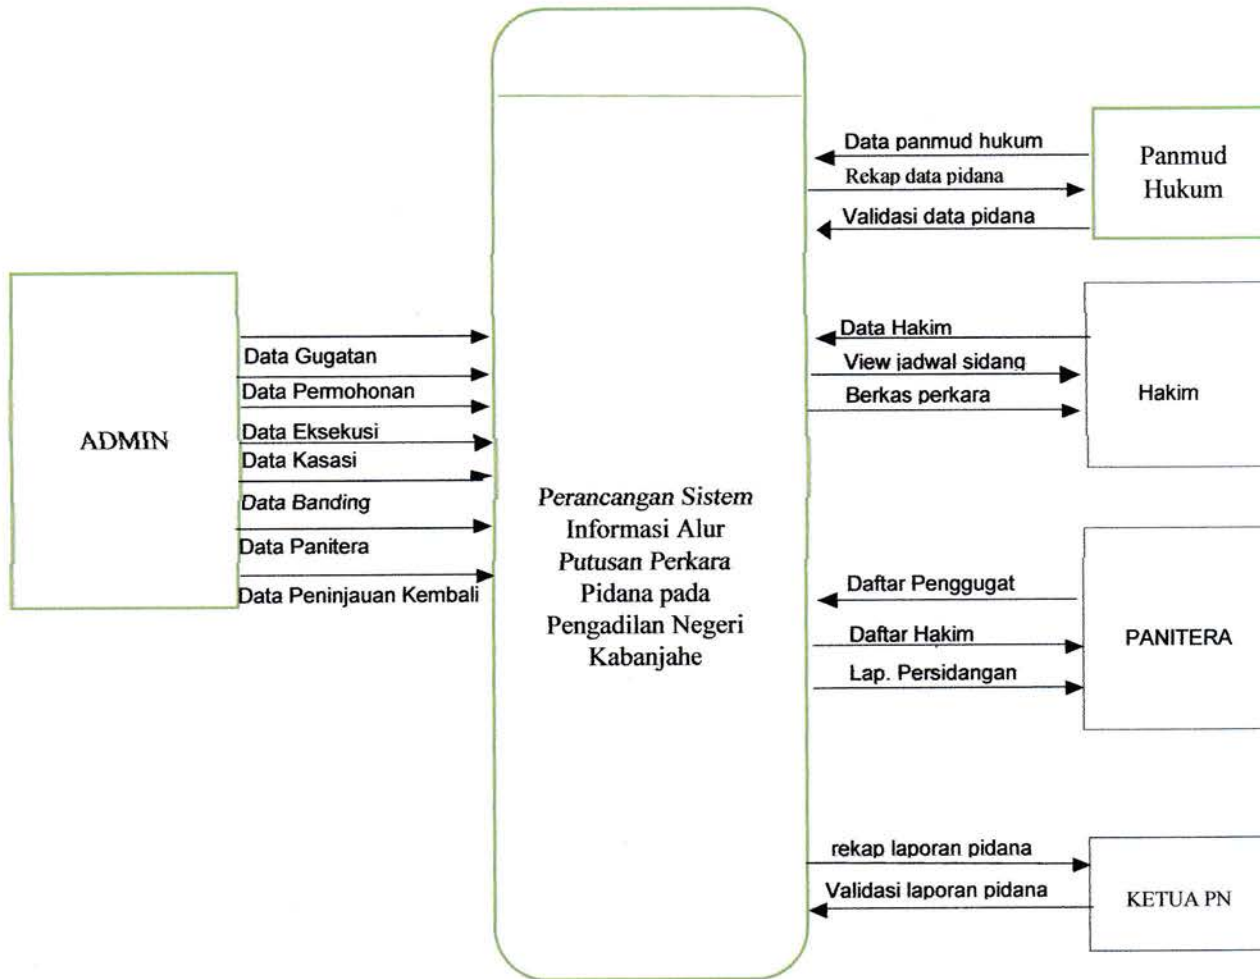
Data panmud hukum
Rekap data pidana
Validasi data pidana

Panmud Hukum

ADMIN

Data Gugatan
Data Permohonan
Data Eksekusi
Data Kasasi
Data Banding
Data Panitera
Data Peninjauan Kembali

Perancangan Sistem Informasi Alur Putusan Perkara Pidana pada Pengadilan Negeri Kabanjahe

Data Hakim
View jadwal sidang
Berkas perkara

Hakim

Daftar Penggugat
Daftar Hakim
Lap. Persidangan

PANITERA

rekap laporan pidana
Validasi laporan pidana

KETUA PN